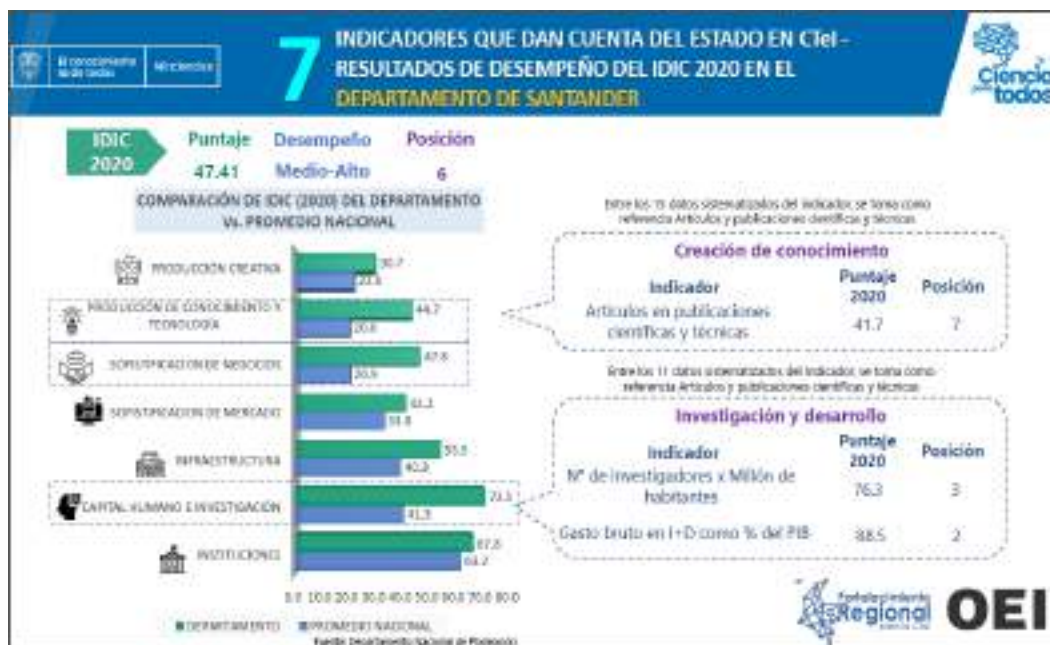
El conocimiento es de todos | Minciencias

7 INDICADORES QUE DAN CUENTA DEL ESTADO EN CTeI - RESULTADOS DE DESEMPEÑO DEL IDIC 2020 EN EL DEPARTAMENTO DE SANTANDER

Ciencia para todos

IDIC 2020

Puntaje 47.41

Desempeño Medio-Alto

Posición 6

COMPARACIÓN DE IDIC (2020) DEL DEPARTAMENTO Vs. PROMEDIO NACIONAL

PRODUCCIÓN CREATIVA 30.7 20.8

PRODUCCIÓN DE CONOCIMIENTO Y TECNOLOGÍA 44.7 20.8

SOFISTICACIÓN DE NEGOCIOS 47.8 20.9

SOFISTICACIÓN DE MERCADO 61.3 51.8

INFRAESTRUCTURA 55.8 40.2

CAPITAL HUMANO E INVESTIGACIÓN 73.3 41.3

INSTITUCIONES 67.8 64.2

0.0 10.0 20.0 30.0 40.0 50.0 60.0 70.0 80.0

■ DEPARTAMENTO ■ PROMEDIO NACIONAL

Fuente: Departamento Nacional de Planeación

Entre los 11 datos sistematizados del indicador, se toma como referencia Artículos y publicaciones científicas y técnicas

Creación de conocimiento

| Indicador | Puntaje 2020 | Posición |
|---|---|---|
| Artículos en publicaciones científicas y técnicas | 41.7 | 7 |

Entre los 11 datos sistematizados del indicador, se toma como referencia Artículos y publicaciones científicas y técnicas

Investigación y desarrollo

| Indicador | Puntaje 2020 | Posición |
|---|---|---|
| N° de investigadores x Millón de habitantes | 76.3 | 3 |
| Gasto bruto en I+D como % del PIB | 88.5 | 2 |

Fortalecimiento Regional

OEI